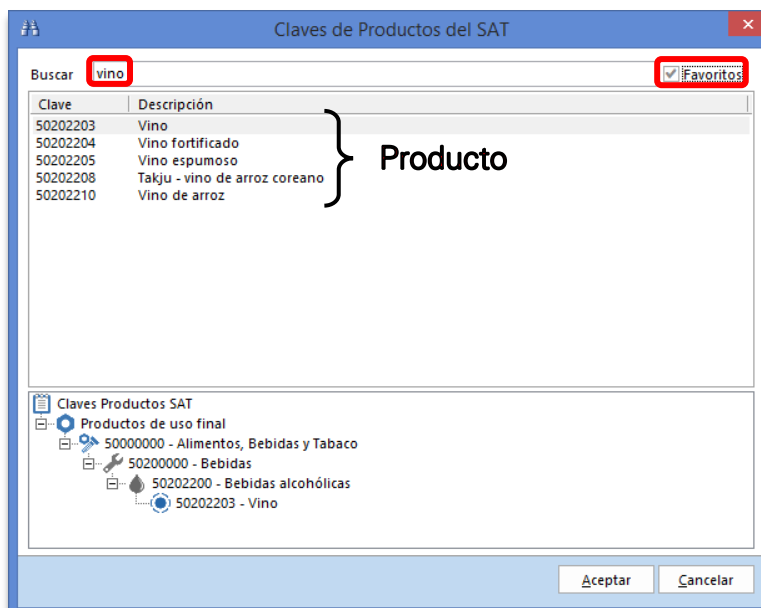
Claves de Productos del SAT

Buscar vino

Favoritos

| Clave | Descripción |
|---|---|
| 50202203 | Vino |
| 50202204 | Vino fortificado |
| 50202205 | Vino espumoso |
| 50202208 | Takju - vino de arroz coreano |
| 50202210 | Vino de arroz |

Producto

Claves Productos SAT
Productos de uso final
50000000 - Alimentos, Bebidas y Tabaco
50200000 - Bebidas
50202200 - Bebidas alcohólicas
50202203 - Vino

Aceptar
Cancelar